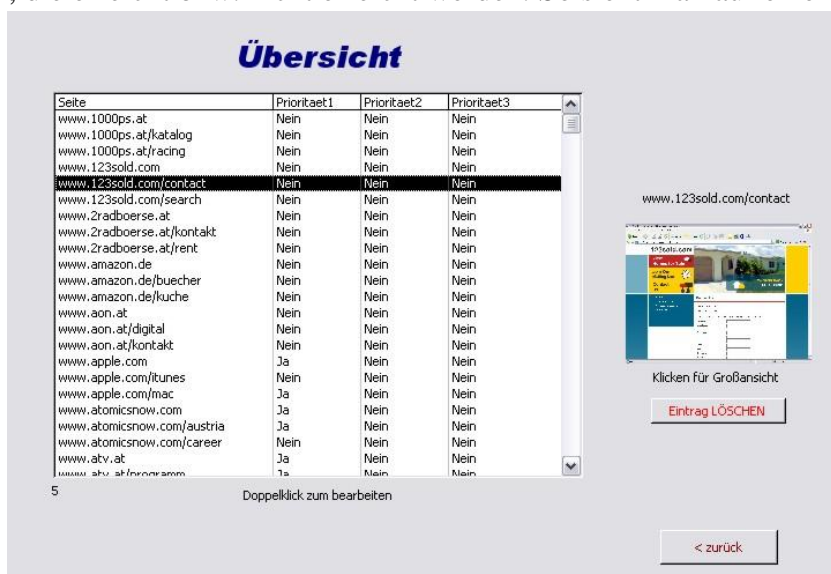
Übersicht

| Seite | Prioritaet1 | Prioritaet2 | Prioritaet3 |
|---|---|---|---|
| www.1000ps.at | Nein | Nein | Nein |
| www.1000ps.at/katalog | Nein | Nein | Nein |
| www.1000ps.at/racing | Nein | Nein | Nein |
| www.123sold.com | Nein | Nein | Nein |
| www.123sold.com/contact | Nein | Nein | Nein |
| www.123sold.com/search | Nein | Nein | Nein |
| www.2radboerse.at | Nein | Nein | Nein |
| www.2radboerse.at/kontakt | Nein | Nein | Nein |
| www.2radboerse.at/rent | Nein | Nein | Nein |
| www.amazon.de | Nein | Nein | Nein |
| www.amazon.de/buecher | Nein | Nein | Nein |
| www.amazon.de/kuche | Nein | Nein | Nein |
| www.aon.at | Nein | Nein | Nein |
| www.aon.at/digital | Nein | Nein | Nein |
| www.aon.at/kontakt | Nein | Nein | Nein |
| www.apple.com | Ja | Nein | Nein |
| www.apple.com/itunes | Nein | Nein | Nein |
| www.apple.com/mac | Ja | Nein | Nein |
| www.atomicsnow.com | Ja | Nein | Nein |
| www.atomicsnow.com/austria | Ja | Nein | Nein |
| www.atomicsnow.com/career | Nein | Nein | Nein |
| www.atv.at | Ja | Nein | Nein |
| www.atv.at/programm | Ja | Nein | Nein |

5

Doppelklick zum bearbeiten

www.123sold.com/contact

123sold.com

Klicken für Großansicht

Eintrag LÖSCHEN

< zurück